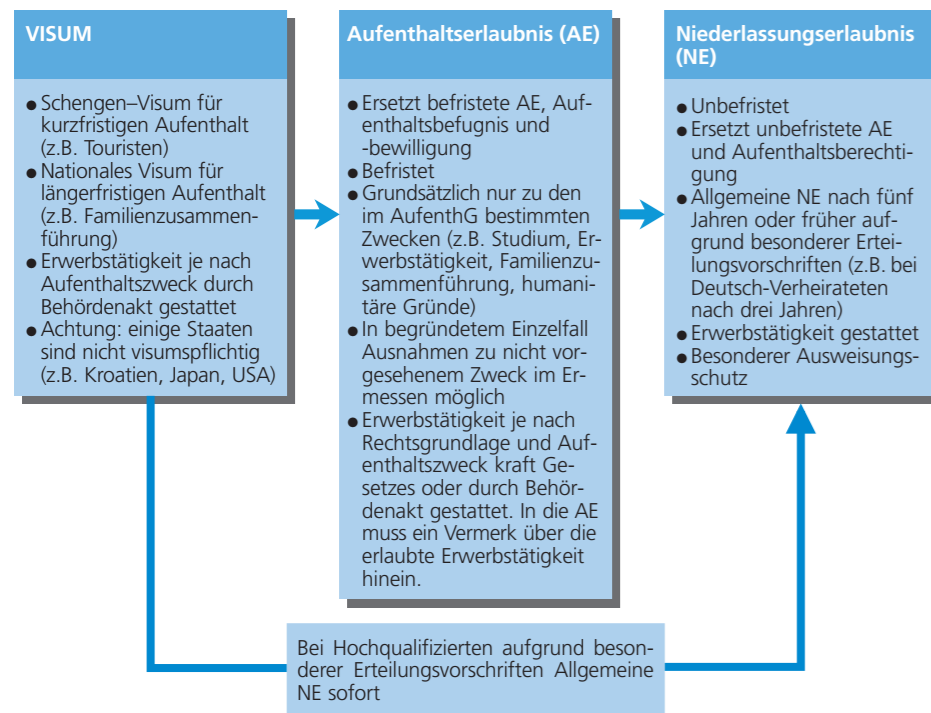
VISUM

- Schengen–Visum für kurzfristigen Aufenthalt (z.B. Touristen)
- Nationales Visum für längerfristigen Aufenthalt (z.B. Familienzusammenführung)
- Erwerbstätigkeit je nach Aufenthaltszweck durch Behördenakt gestattet
- Achtung: einige Staaten sind nicht visumspflichtig (z.B. Kroatien, Japan, USA)

Aufenthaltserlaubnis (AE)

- Ersetzt befristete AE, Aufenthaltsbefugnis und -bewilligung
- Befristet
- Grundsätzlich nur zu den im AufenthG bestimmten Zwecken (z.B. Studium, Erwerbstätigkeit, Familienzusammenführung, humanitäre Gründe)
- In begründetem Einzelfall Ausnahmen zu nicht vorgesehenem Zweck im Ermessen möglich
- Erwerbstätigkeit je nach Rechtsgrundlage und Aufenthaltszweck kraft Gesetzes oder durch Behördenakt gestattet. In die AE muss ein Vermerk über die erlaubte Erwerbstätigkeit hinein.

Niederlassungserlaubnis (NE)

- Unbefristet
- Ersetzt unbefristete AE und Aufenthaltsberechtigung
- Allgemeine NE nach fünf Jahren oder früher aufgrund besonderer Erteilungsvorschriften (z.B. bei Deutsch-Verheirateten nach drei Jahren)
- Erwerbstätigkeit gestattet
- Besonderer Ausweisungsschutz

Bei Hochqualifizierten aufgrund besonderer Erteilungsvorschriften Allgemeine NE sofort